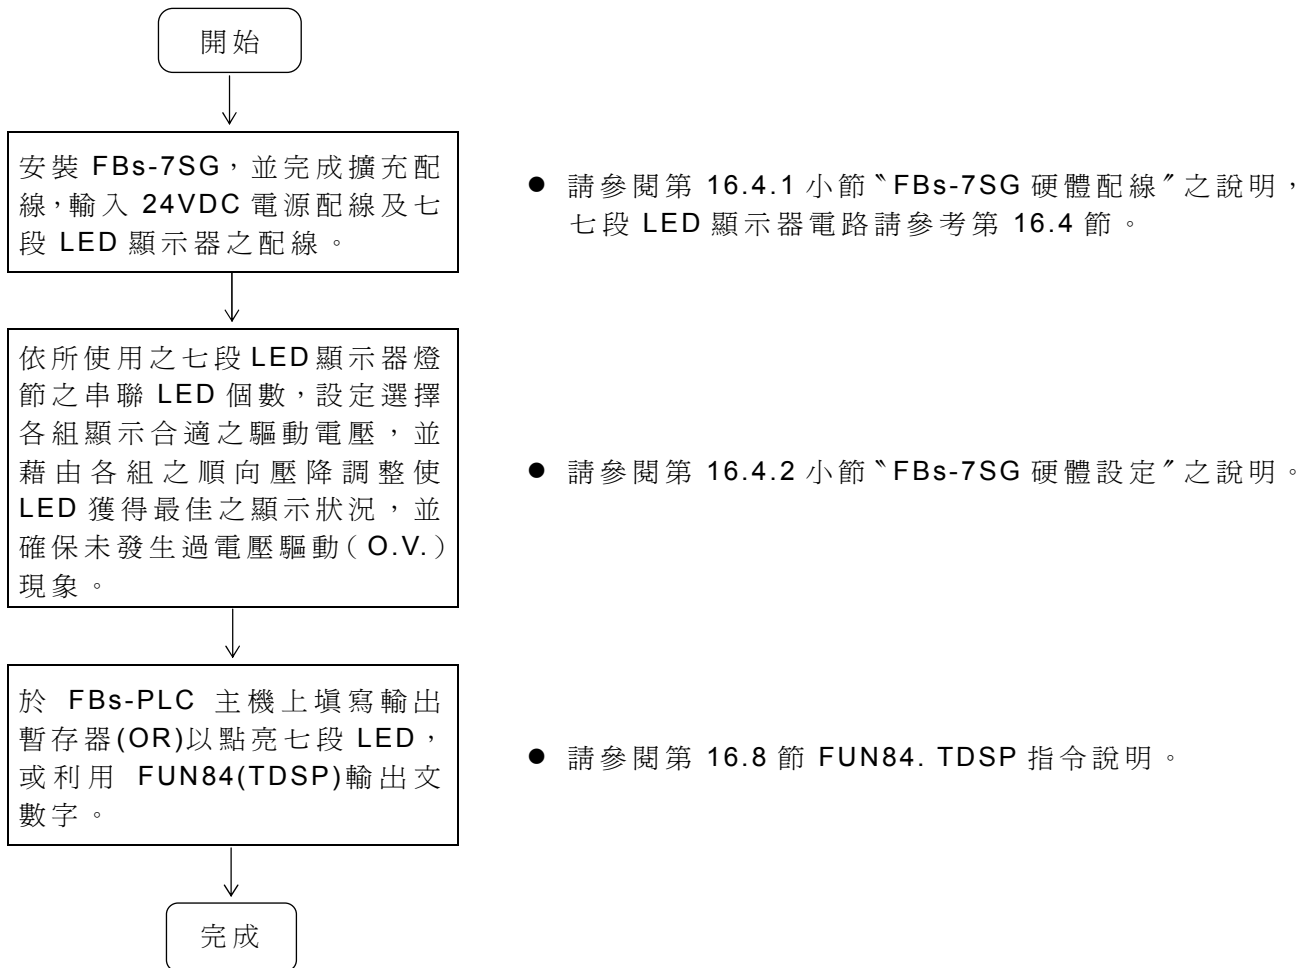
開始

安裝 FBs-7SG，並完成擴充配線，輸入 24VDC 電源配線及七段 LED 顯示器之配線。

● 請參閱第 16.4.1 小節〝FBs-7SG 硬體配線〞之說明，七段 LED 顯示器電路請參考第 16.4 節。

依所使用之七段 LED顯示器燈節之串聯 LED 個數，設定選擇各組顯示合適之驅動電壓，並藉由各組之順向壓降調整使 LED 獲得最佳之顯示狀況，並確保未發生過電壓驅動(O.V.)現象。

● 請參閱第 16.4.2 小節〝FBs-7SG 硬體設定〞之說明。

於 FBs-PLC 主機上填寫輸出暫存器(OR)以點亮七段 LED，或利用 FUN84(TDSP)輸出文數字。

● 請參閱第 16.8 節 FUN84. TDSP 指令說明。

完成